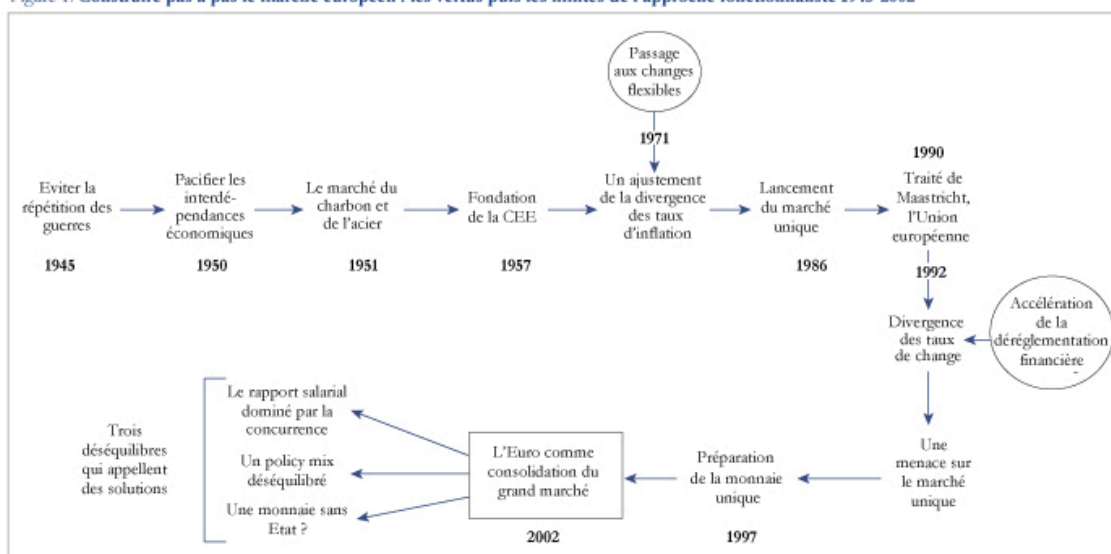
Figure 1. Construire pas à pas le marché européen : les vertus puis les limites de l'approche fonctionnaliste 1945-2002

Passage aux changes flexibles

1971

Eviter la répétition des guerres

1945

Pacifier les interdépendances économiques

1950

Le marché du charbon et de l'acier

1951

Fondation de la CEE

1957

Un ajustement de la divergence des taux d'inflation

Lancement du marché unique

1986

1990

Traité de Maastricht, l'Union européenne

1992

Accélération de la déréglementation financière

Divergence des taux de change

Une menace sur le marché unique

Préparation de la monnaie unique

1997

L'Euro comme consolidation du grand marché

2002

Le rapport salarial dominé par la concurrence

Un policy mix déséquilibré

Une monnaie sans Etat ?

Trois déséquilibres qui appellent des solutions